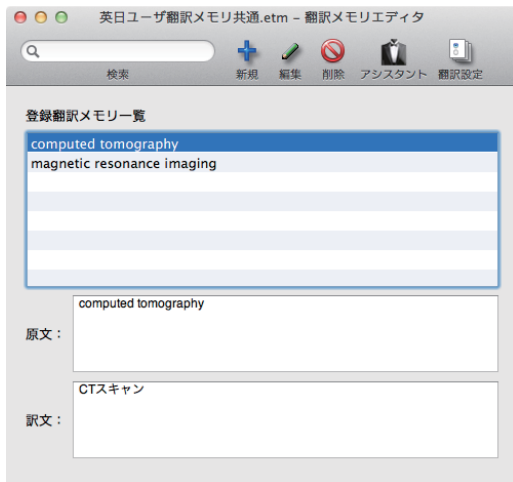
英日ユーザ翻訳メモリ共通.etm – 翻訳メモリエディタ

検索

新規 編集 削除 アシスタント 翻訳設定

登録翻訳メモリ一覧

computed tomography
magnetic resonance imaging

原文：
computed tomography

訳文：
CTスキャン